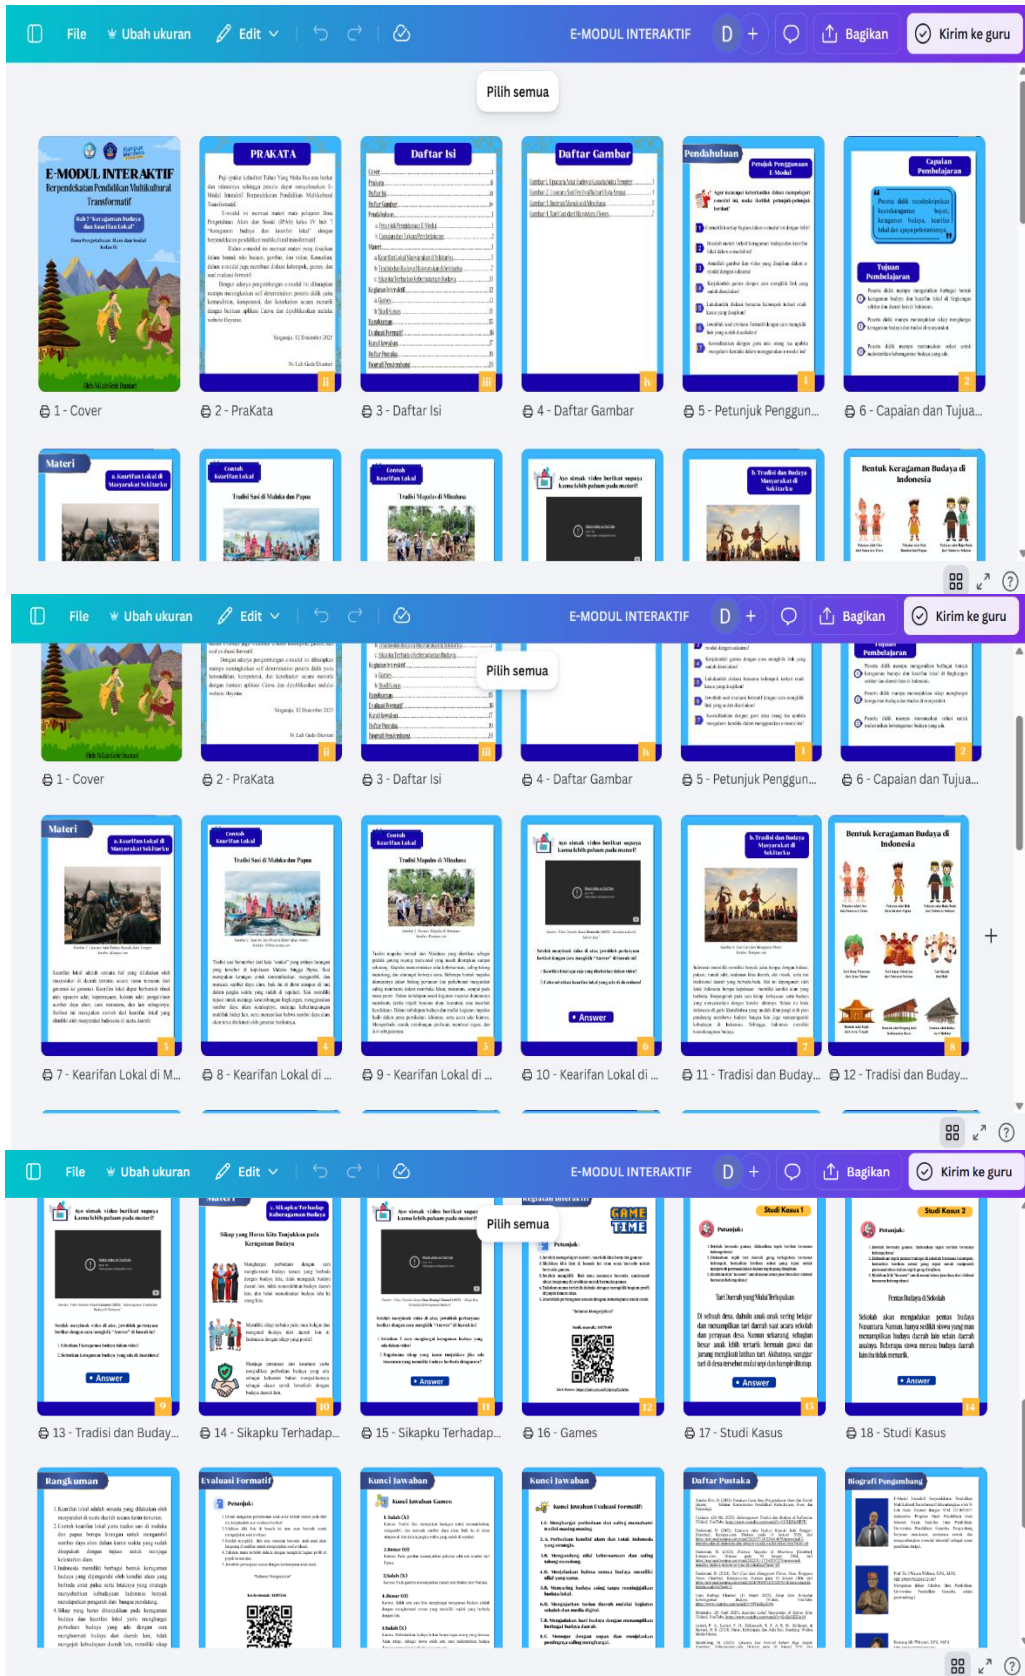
File   Ubah ukuran   Edit   E-MODUL INTERAKTIF   D   +   Bagikan   Kirim ke guru

Pilih semua

E-MODUL INTERAKTIF
Berpendekatan Pendidikan Multikultural Transformatif

PRAKATA

Daftar Isi

Daftar Gambar

Pendahuluan

Capaian Pembelajaran

1 - Cover
2 - PraKata
3 - Daftar Isi
4 - Daftar Gambar
5 - Petunjuk Penggun...
6 - Capaian dan Tujua...

Materi

Bentuk Keragaman Budaya di Indonesia

File   Ubah ukuran   Edit   E-MODUL INTERAKTIF   D   +   Bagikan   Kirim ke guru

Pilih semua

1 - Cover
2 - PraKata
3 - Daftar Isi
4 - Daftar Gambar
5 - Petunjuk Penggun...
6 - Capaian dan Tujua...

Materi

Bentuk Keragaman Budaya di Indonesia

Answer

7 - Kearifan Lokal di M...
8 - Kearifan Lokal di ...
9 - Kearifan Lokal di ...
10 - Kearifan Lokal di ...
11 - Tradisi dan Buday...
12 - Tradisi dan Buday...

File   Ubah ukuran   Edit   E-MODUL INTERAKTIF   D   +   Bagikan   Kirim ke guru

Pilih semua

GAME TIME

Studi Kasus 1

Studi Kasus 2

Answer

13 - Tradisi dan Buday...
14 - Sikapku Terhadap...
15 - Sikapku Terhadap...
16 - Games
17 - Studi Kasus
18 - Studi Kasus

Rangkuman

Evaluasi Formatif

Kunci Jawaban

Kunci Jawaban

Daftar Pustaka

Biografi Pengembang